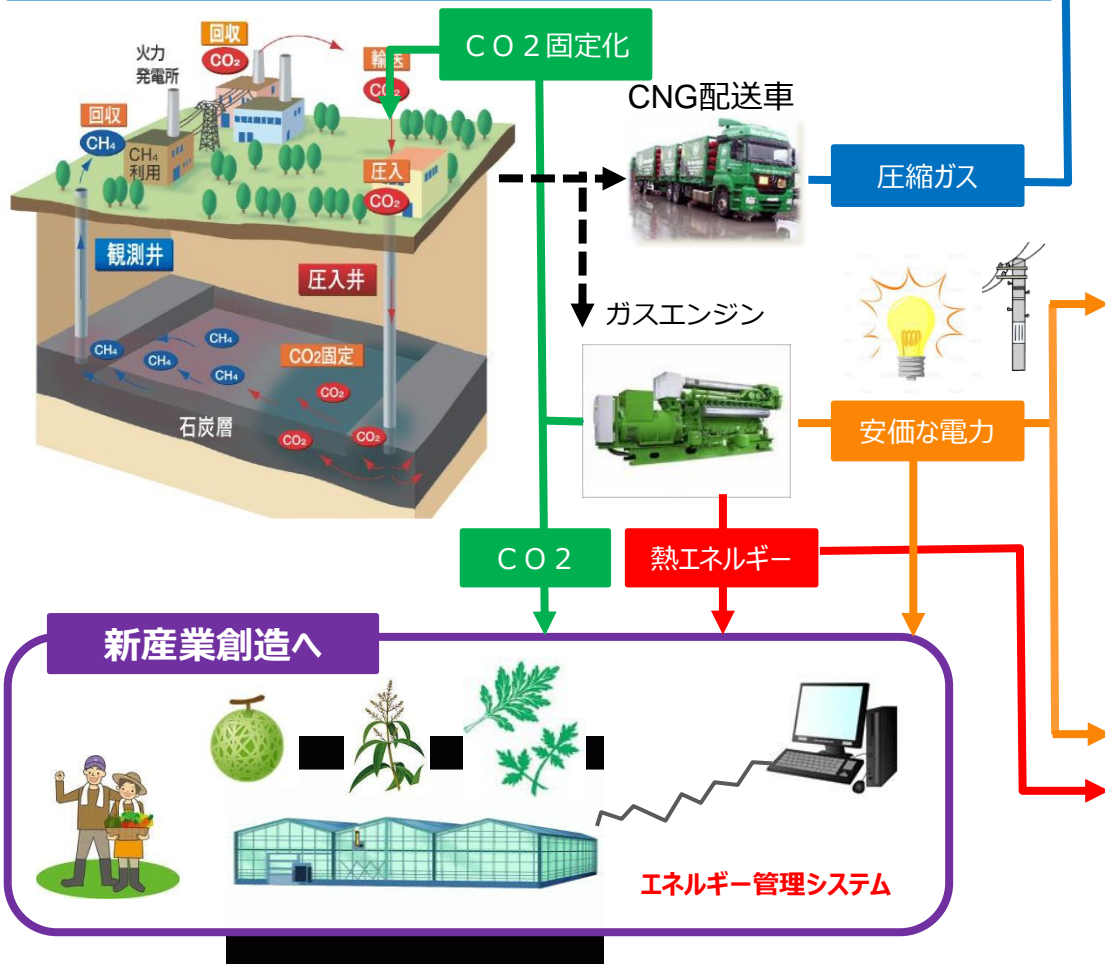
回収
$CO_2$
火力
発電所
輸送
$CO_2$
回収
$CH_4$
$CH_4$
利用
圧入
$CO_2$
観測井
圧入井
$CH_4$
$CH_4$
$CH_4$
$CH_4$
$CO_2$固定
$CO_2$
石炭層
$CO_2$
$CO_2$

ＣＯ２固定化

CNG配送車

圧縮ガス

ガスエンジン

安価な電力

ＣＯ２

熱エネルギー

新産業創造へ

エネルギー管理システム